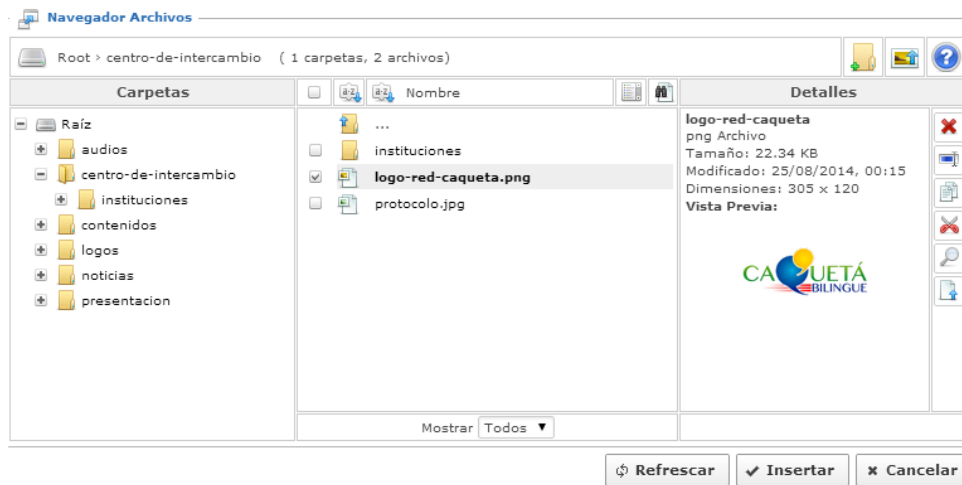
Navegador Archivos

Root › centro-de-intercambio ( 1 carpetas, 2 archivos)

Carpetas

Raíz
audios
centro-de-intercambio
instituciones
contenidos
logos
noticias
presentacion

Nombre

...
instituciones
logo-red-caqueta.png
protocolo.jpg

Mostrar Todos

Detalles

logo-red-caqueta
png Archivo
Tamaño: 22.34 KB
Modificado: 25/08/2014, 00:15
Dimensiones: 305 x 120
Vista Previa:

CAQUETÁ
BILINGUE

Refrescar
Insertar
Cancelar